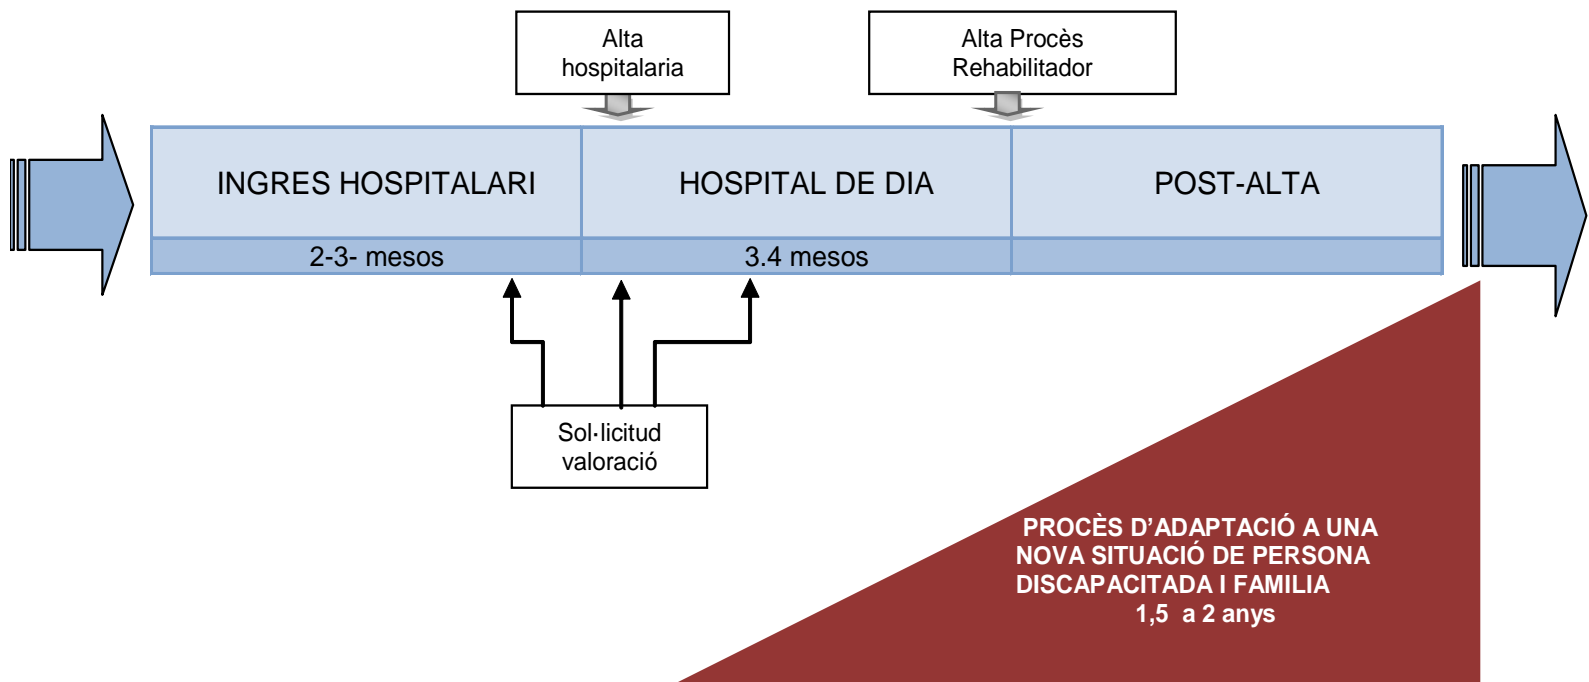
Alta hospitalaria

Alta Procès Rehabilitador

INGRES HOSPITALARI

HOSPITAL DE DIA

POST-ALTA

2-3- mesos

3.4 mesos

Sol·licitud valoració

PROCÈS D’ADAPTACIÓ A UNA NOVA SITUACIÓ DE PERSONA DISCAPACITADA I FAMILIA
1,5 a 2 anys